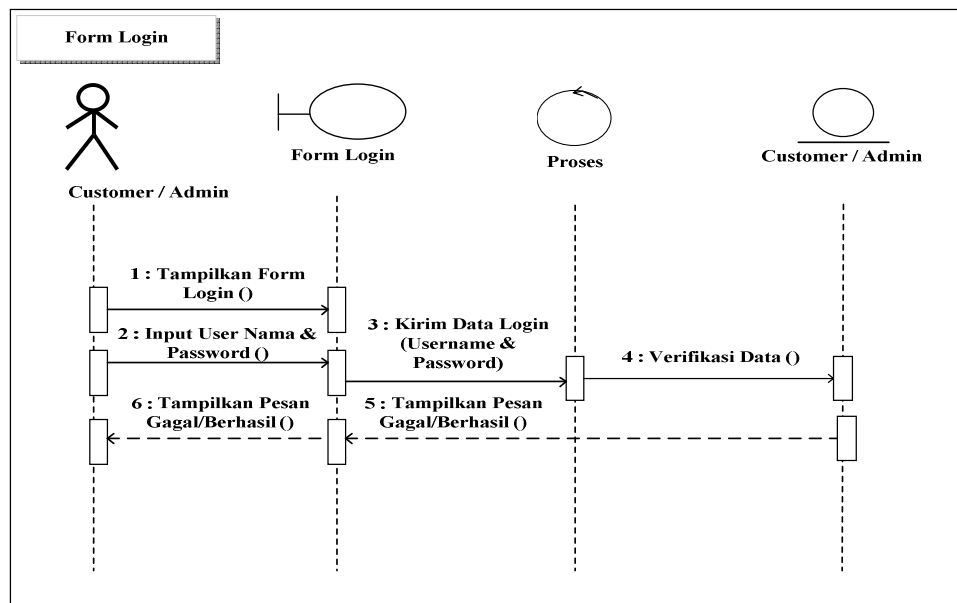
Form Login

Customer / Admin

Form Login

Proses

Customer / Admin

1 : Tampilkan Form Login ()

2 : Input User Nama & Password ()

3 : Kirim Data Login (Username & Password)

4 : Verifikasi Data ()

6 : Tampilkan Pesan Gagal/Berhasil ()

5 : Tampilkan Pesan Gagal/Berhasil ()